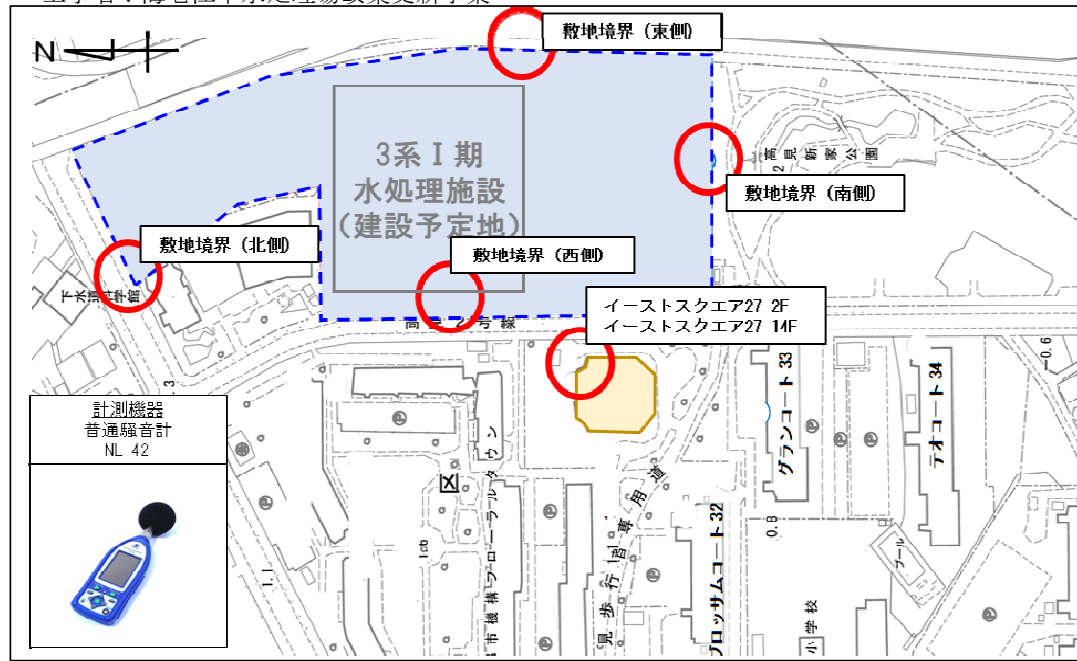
N

敷地境界（東側）

3系Ⅰ期
水処理施設
(建設予定地)

敷地境界（南側）

敷地境界（北側）

敷地境界（西側）

イーストスクエア27 2F
イーストスクエア27 14F

高見2号線

高見新家公園

計測機器
普通騒音計
NL 42

ブロッサムコート32

グランコート33

テオコート34

小学校

プール